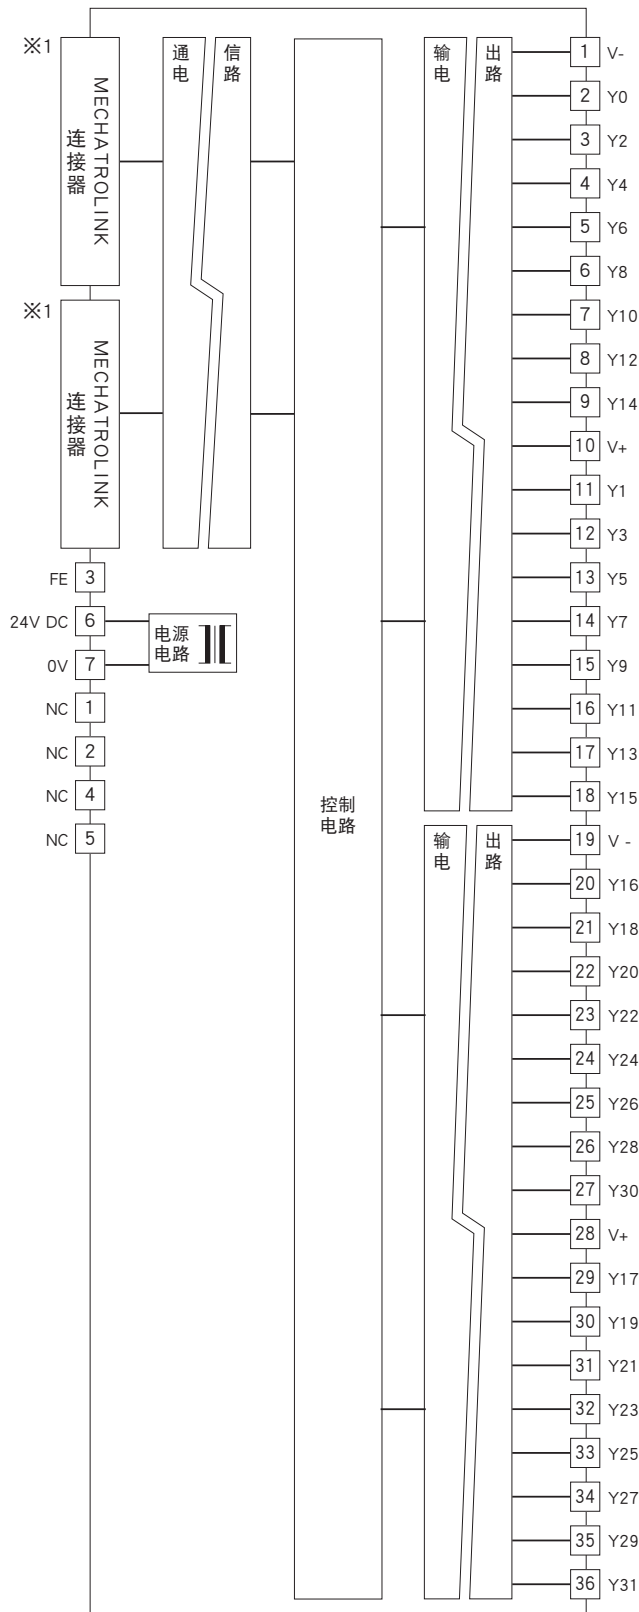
※1
MECHATROLINK 连接器

※1
MECHATROLINK 连接器

通电
信路

控制电路

输电
出路

1 V-
2 Y0
3 Y2
4 Y4
5 Y6
6 Y8
7 Y10
8 Y12
9 Y14
10 V+
11 Y1
12 Y3
13 Y5
14 Y7
15 Y9
16 Y11
17 Y13
18 Y15

输电
出路

19 V -
20 Y16
21 Y18
22 Y20
23 Y22
24 Y24
25 Y26
26 Y28
27 Y30
28 V+
29 Y17
30 Y19
31 Y21
32 Y23
33 Y25
34 Y27
35 Y29
36 Y31

FE 3
24V DC 6
0V 7
电源电路
NC 1
NC 2
NC 4
NC 5